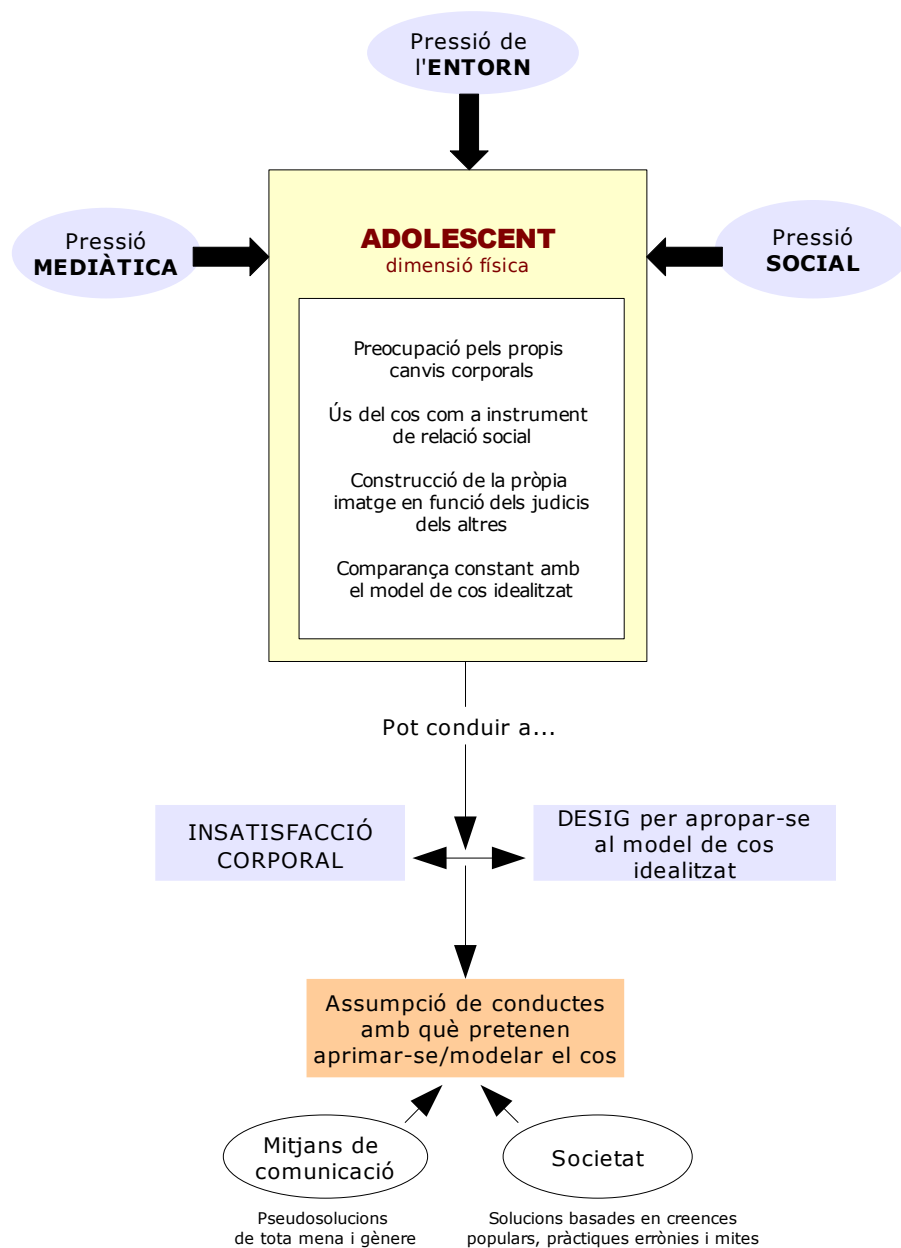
Pressió de l'ENTORN

Pressió MEDIÀTICA

ADOLESCENT
dimensió física

Pressió SOCIAL

Preocupació pels propis canvis corporals

Ús del cos com a instrument de relació social

Construcció de la pròpia imatge en funció dels judicis dels altres

Comparança constant amb el model de cos idealitzat

Pot conduir a...

INSATISFACCIÓ CORPORAL

DESIG per apropar-se al model de cos idealitzat

Assumpció de conductes amb què pretenen aprimar-se/modelar el cos

Mitjans de comunicació

Societat

Pseudosolucions de tota mena i gènere

Solucions basades en creences populars, pràctiques errònies i mites